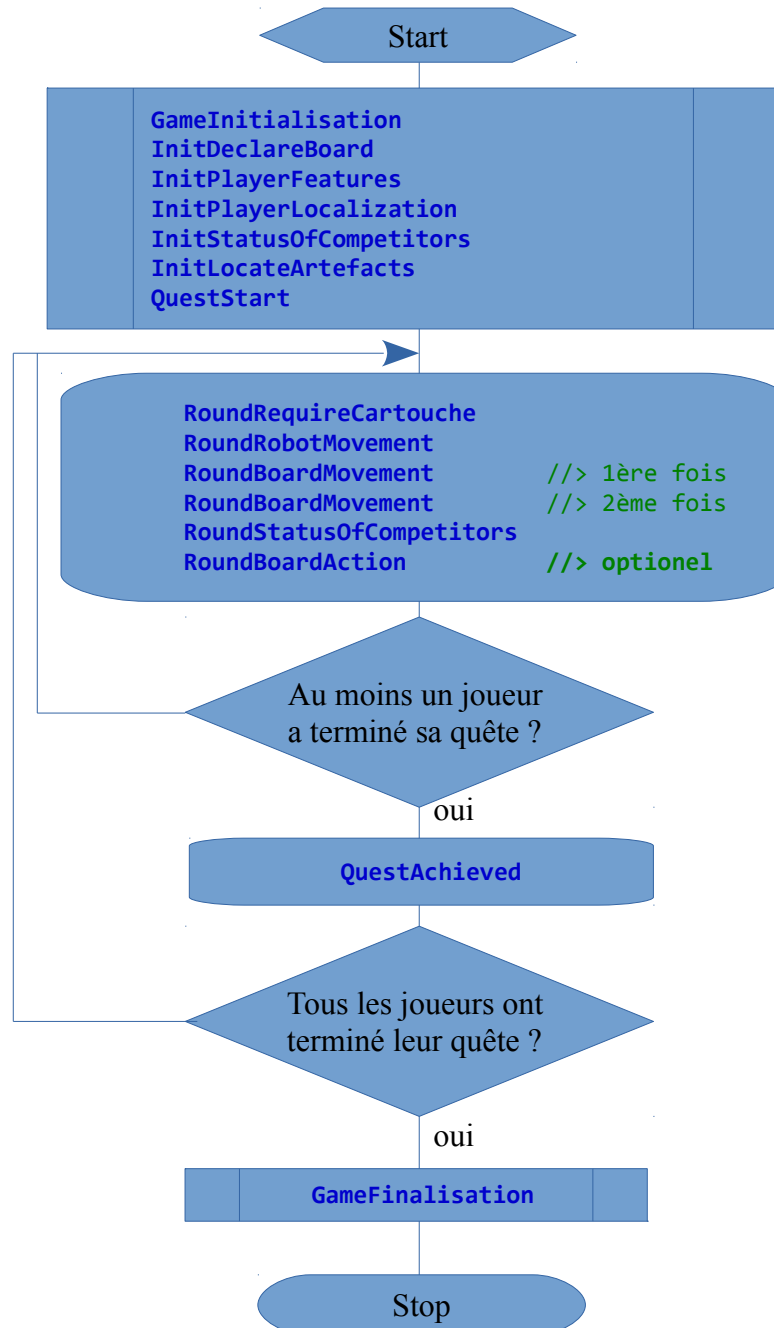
Start

GameInitialisation
InitDeclareBoard
InitPlayerFeatures
InitPlayerLocalization
InitStatusOfCompetitors
InitLocateArtefacts
QuestStart

RoundRequireCartouche
RoundRobotMovement
RoundBoardMovement //> 1ère fois
RoundBoardMovement //> 2ème fois
RoundStatusOfCompetitors
RoundBoardAction //> optionel

Au moins un joueur a terminé sa quête ?

oui

QuestAchieved

Tous les joueurs ont terminé leur quête ?

oui

GameFinalisation

Stop